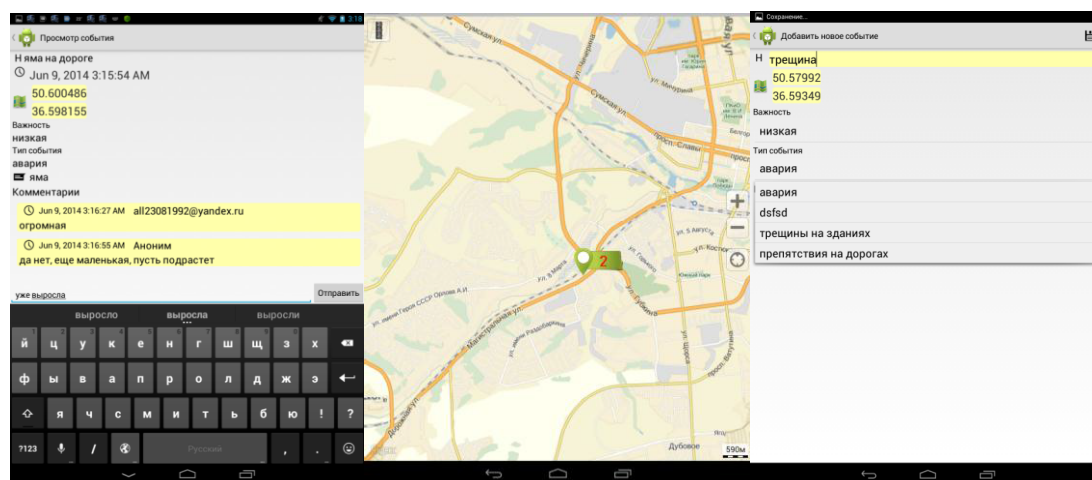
3:18

Просмотр события

Н яма на дороге

Jun 9, 2014 3:15:54 AM

50.600486

36.598155

Важность

низкая

Тип события

авария

яма

Комментарии

Jun 9, 2014 3:16:27 AM all23081992@yandex.ru

огромная

Jun 9, 2014 3:16:55 AM Аноним

да нет, еще маленькая, пусть подрастет

уже выросла

Отправить

выросло выросла выросли

й ц у к е н г ш щ з х

ф ы в а п р о л д ж э

я ч с м и т ь б ю ! ?

?123 / Русский , .

Сумская ул.

ул. Мичурина

просп. Славы

Белгор

ул. 5 Августа

ул. Костюк

ул. Гагарина

ул. 8 Марта

ул. Губкина

ул. имени Героя СССР Орлова А.И.

ул. имени Разобарина

Магистральная ул.

Дубовое

ул. Щорса

просп. Ватутина

Южный Бат

Дубовская ул.

2

590м

Сохранение...

Добавить новое событие

Н трещина

50.57992

36.59349

Важность

низкая

Тип события

авария

авария

dsfsd

трещины на зданиях

препятствия на дорогах